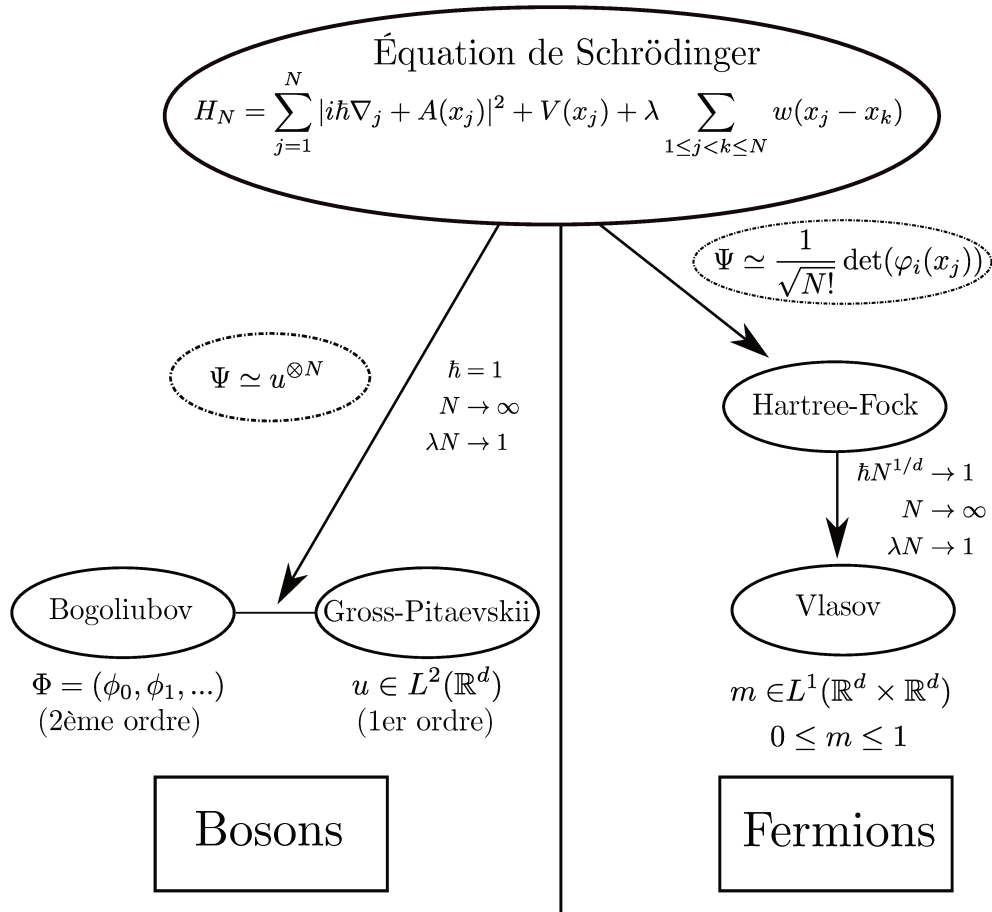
Équation de Schrödinger

$H_N = \sum_{j=1}^{N} |i\hbar\nabla_j + A(x_j)|^2 + V(x_j) + \lambda \sum_{1\leq j<k\leq N} w(x_j - x_k)$

$\Psi \simeq \frac{1}{\sqrt{N!}} \det(\varphi_i(x_j))$

$\Psi \simeq u^{\otimes N}$

$\hbar = 1$
$N \to \infty$
$\lambda N \to 1$

Hartree-Fock

$\hbar N^{1/d} \to 1$
$N \to \infty$
$\lambda N \to 1$

Bogoliubov

Gross-Pitaevskii

Vlasov

$\Phi = (\phi_0, \phi_1, ...)$
(2ème ordre)

$u \in L^2(\mathbb{R}^d)$
(1er ordre)

$m \in L^1(\mathbb{R}^d \times \mathbb{R}^d)$
$0 \leq m \leq 1$

Bosons

Fermions